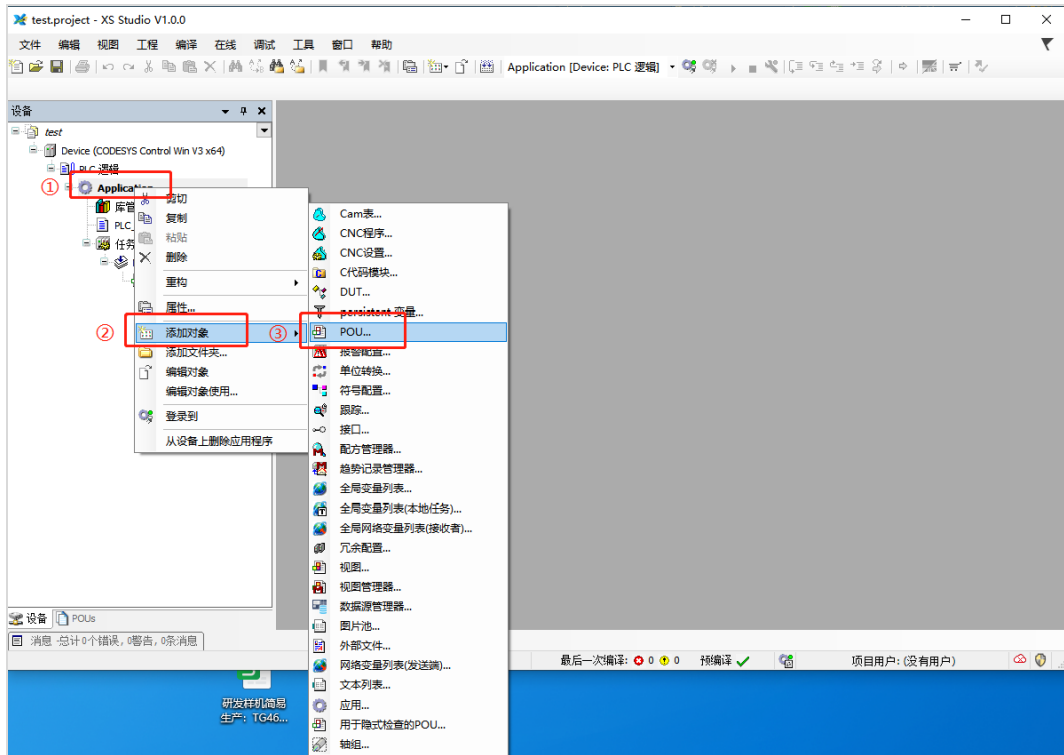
test.project - XS Studio V1.0.0

文件 编辑 视图 工程 编译 在线 调试 工具 窗口 帮助

Application [Device: PLC 逻辑]

设备

test
Device (CODESYS Control Win V3 x64)
PLC 逻辑
① Application
库管
PLC_
任务

剪切
复制
粘贴
删除
重构
属性...
② 添加对象 ③
添加文件夹...
编辑对象
编辑对象使用...
登录到
从设备上删除应用程序

Cam表...
CNC程序...
CNC设置...
C代码模块...
DUT...
persistent 变量...
POU...
报警配置...
单位转换...
符号配置...
跟踪...
接口...
配方管理器...
趋势记录管理器...
全局变量列表...
全局变量列表(本地任务)...
全局网络变量列表(接收者)...
冗余配置...
视图...
视图管理器...
数据源管理器...
图片池...
外部文件...
网络变量列表(发送端)...
文本列表...
应用...
用于隐式检查的POU...
轴组...

设备 POUs

消息 -总计 0个错误, 0警告, 0条消息

最后一次编译: 0 0 预编译 项目用户: (没有用户)

研发样机简易
生产: TG46...